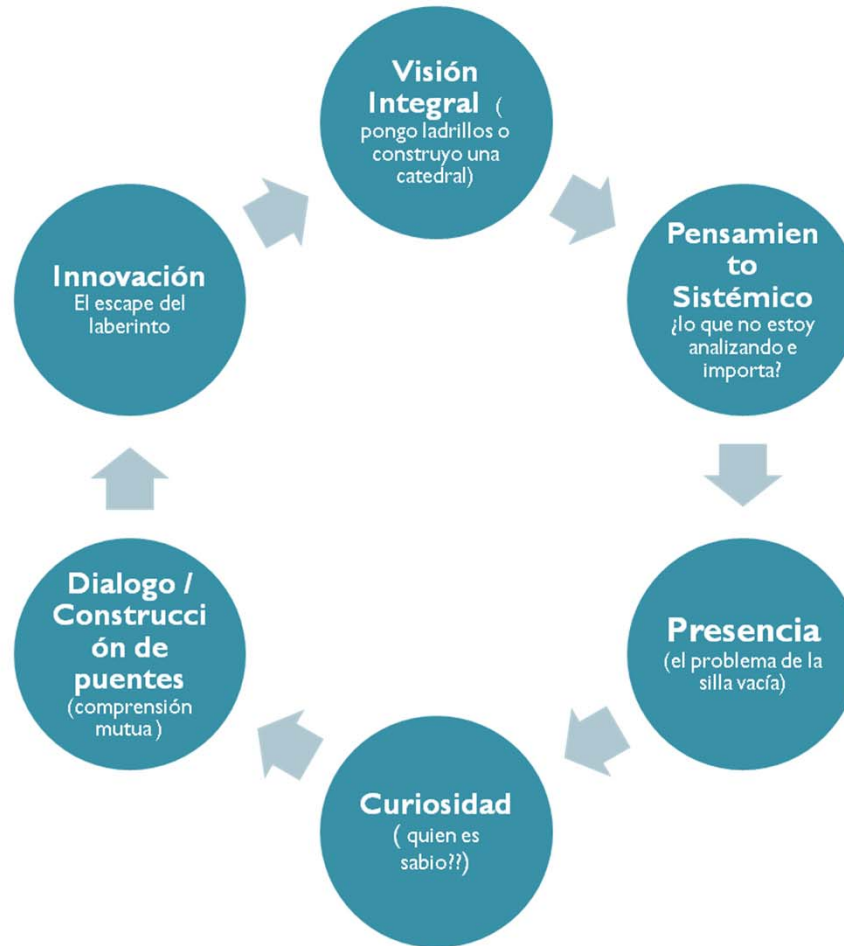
Visión Integral ( pongo ladrillos o construyo una catedral)

Pensamiento Sistémico ¿lo que no estoy analizando e importa?

Presencia (el problema de la silla vacía)

Curiosidad ( quien es sabio??)

Dialogo / Construcción de puentes (comprensión mutua )

Innovación El escape del laberinto